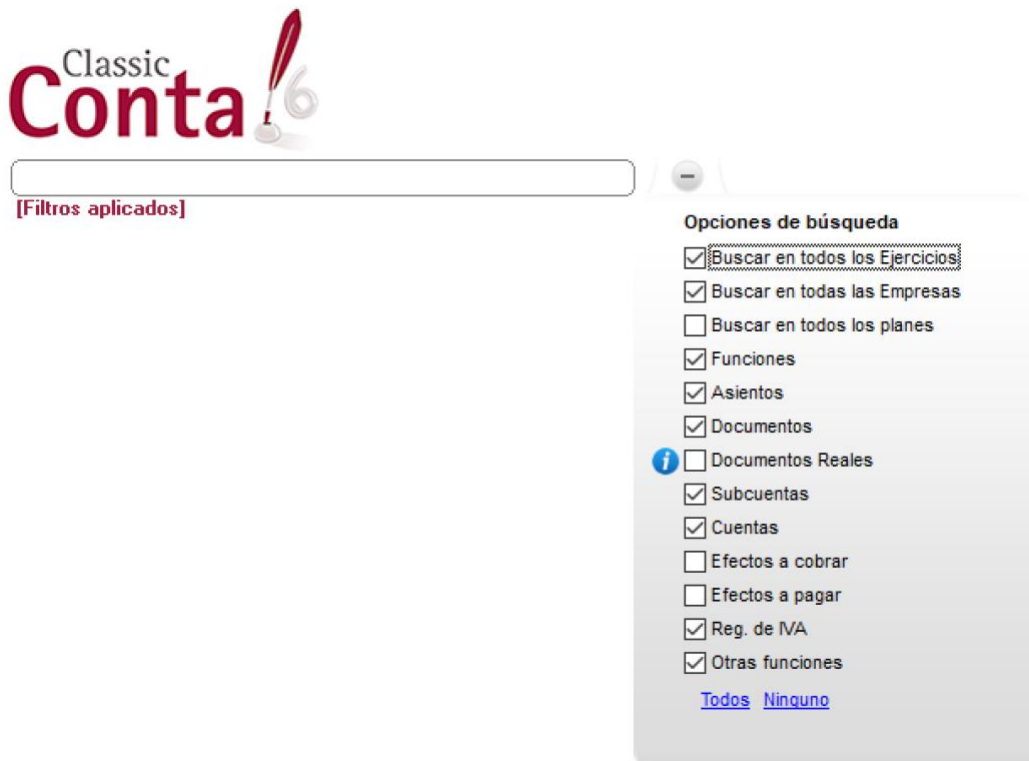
Classic Conta 6

[Filtros aplicados]

Opciones de búsqueda

Buscar en todos los Ejercicios

Buscar en todas las Empresas

Buscar en todos los planes

Funciones

Asientos

Documentos

Documentos Reales

Subcuentas

Cuentas

Efectos a cobrar

Efectos a pagar

Reg. de IVA

Otras funciones

Todos Ninguno